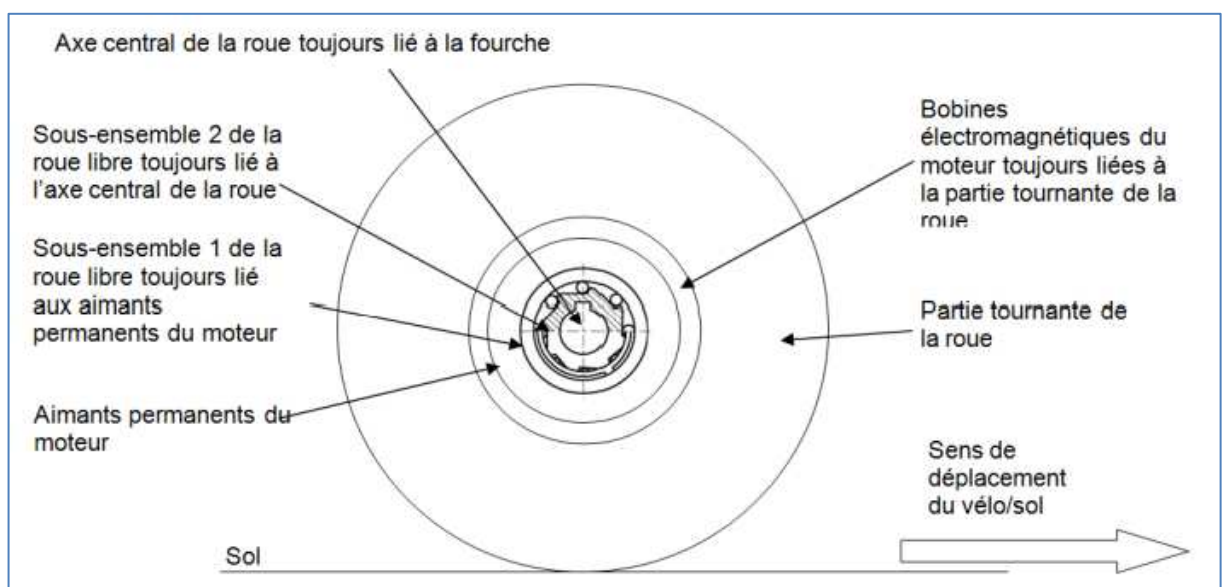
Axe central de la roue toujours lié à la fourche

Sous-ensemble 2 de la roue libre toujours lié à l'axe central de la roue

Sous-ensemble 1 de la roue libre toujours lié aux aimants permanents du moteur

Aimants permanents du moteur

Bobines électromagnétiques du moteur toujours liées à la partie tournante de la roue

Partie tournante de la roue

Sens de déplacement du vélo/sol

Sol